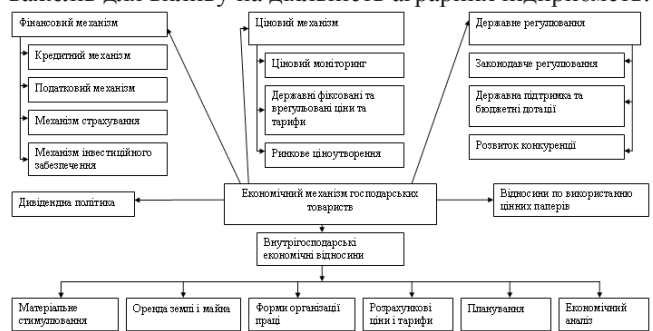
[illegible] для впливу на діяльність аграрних підприємств.

Фінансовий механізм

Кредитний механізм

Податковий механізм

Механізм страхування

Механізм інвестиційного забезпечення

Ціновий механізм

Ціновий моніторинг

Державні фіксовані та врегульовані ціни та тарифи

Ринкове ціноутворення

Державне регулювання

Законодавче регулювання

Державна підтримка та бюджетні дотації

Розвиток конкуренції

Дивідендна політика

Економічний механізм господарських товариств

Відносини по використанню цінних паперів

Внутрігосподарські економічні відносини

Матеріальне стимулювання

Оренда землі і майна

Форми організації праці

Розрахункові ціни і тарифи

Планування

Економічний аналіз